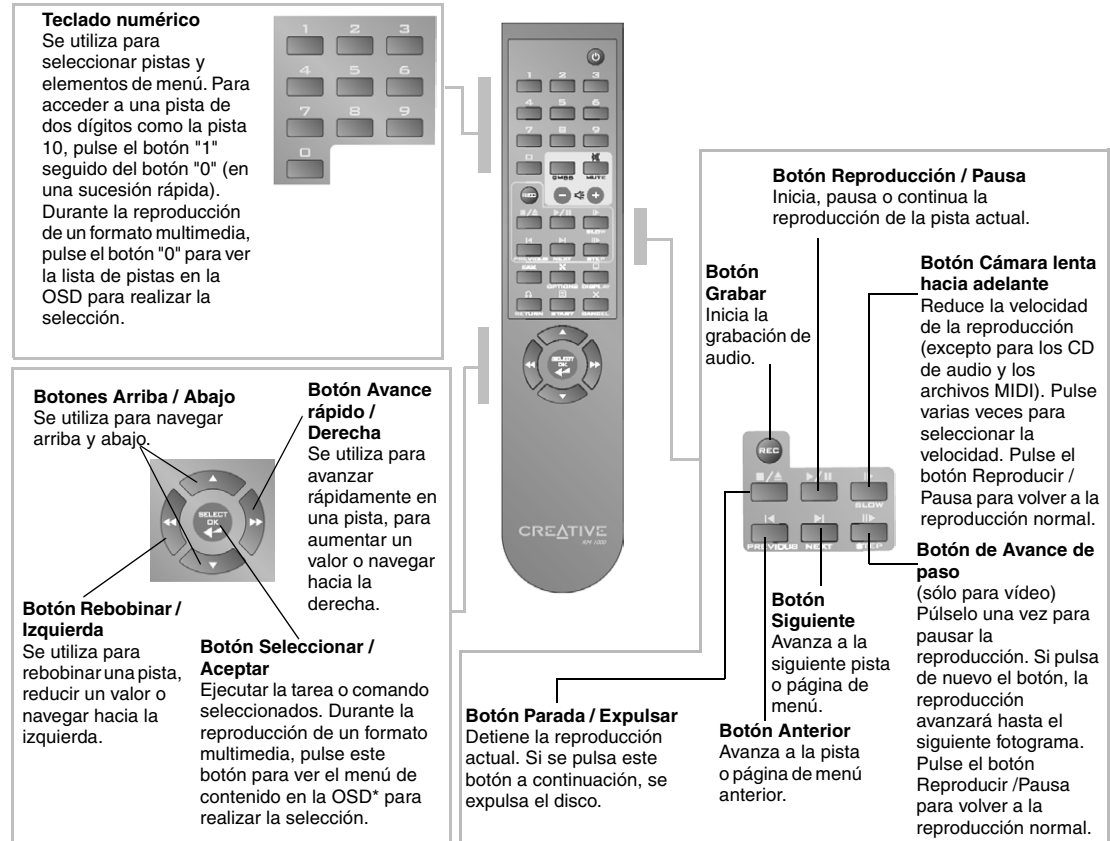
**Teclado numérico**
Se utiliza para seleccionar pistas y elementos de menú. Para acceder a una pista de dos dígitos como la pista 10, pulse el botón "1" seguido del botón "0" (en una sucesión rápida). Durante la reproducción de un formato multimedia, pulse el botón "0" para ver la lista de pistas en la OSD para realizar la selección.

1 2 3 4 5 6 7 8 9 0

**Botones Arriba / Abajo**
Se utiliza para navegar arriba y abajo.

**Botón Avance rápido / Derecha**
Se utiliza para avanzar rápidamente en una pista, para aumentar un valor o navegar hacia la derecha.

SELECT OK

**Botón Rebobinar / Izquierda**
Se utiliza para rebobinar una pista, reducir un valor o navegar hacia la izquierda.

**Botón Seleccionar / Aceptar**
Ejecutar la tarea o comando seleccionados. Durante la reproducción de un formato multimedia, pulse este botón para ver el menú de contenido en la OSD* para realizar la selección.

CMSS MUTE REC SLOW PREVIOUS NEXT STEP OPTIONS DISPLAY RETURN START CANCEL SELECT OK

CREATIVE RM-1000

**Botón Reproducción / Pausa**
Inicia, pausa o continua la reproducción de la pista actual.

**Botón Grabar**
Inicia la grabación de audio.

**Botón Cámara lenta hacia adelante**
Reduce la velocidad de la reproducción (excepto para los CD de audio y los archivos MIDI). Pulse varias veces para seleccionar la velocidad. Pulse el botón Reproducir / Pausa para volver a la reproducción normal.

REC SLOW PREVIOUS NEXT STEP

**Botón de Avance de paso**
(sólo para vídeo) Púlselo una vez para pausar la reproducción. Si pulsa de nuevo el botón, la reproducción avanzará hasta el siguiente fotograma. Pulse el botón Reproducir /Pausa para volver a la reproducción normal.

**Botón Siguiente**
Avanza a la siguiente pista o página de menú.

**Botón Parada / Expulsar**
Detiene la reproducción actual. Si se pulsa este botón a continuación, se expulsa el disco.

**Botón Anterior**
Avanza a la pista o página de menú anterior.